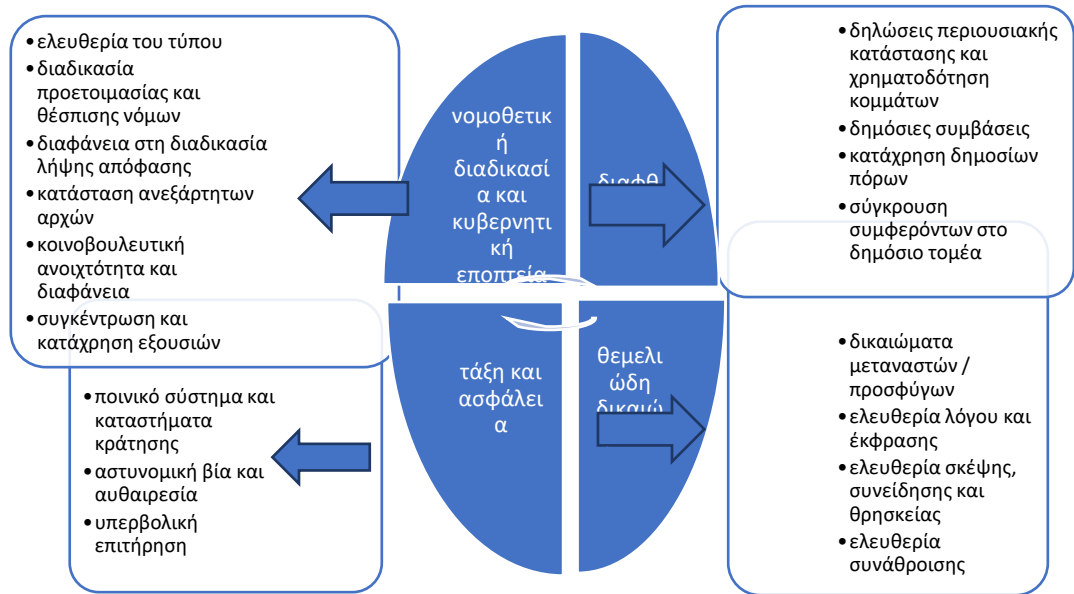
• ελευθερία του τύπου
• διαδικασία προετοιμασίας και θέσπισης νόμων
• διαφάνεια στη διαδικασία λήψης απόφασης
• κατάσταση ανεξάρτητων αρχών
• κοινοβουλευτική ανοιχτότητα και διαφάνεια
• συγκέντρωση και κατάχρηση εξουσιών

νομοθετική διαδικασία και κυβερνητική εποπτεία

διαφθ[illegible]

• δηλώσεις περιουσιακής κατάστασης και χρηματοδότηση κομμάτων
• δημόσιες συμβάσεις
• κατάχρηση δημοσίων πόρων
• σύγκρουση συμφερόντων στο δημόσιο τομέα

τάξη και ασφάλεια

θεμελιώδη δικαιώ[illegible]

• ποινικό σύστημα και καταστήματα κράτησης
• αστυνομική βία και αυθαιρεσία
• υπερβολική επιτήρηση

• δικαιώματα μεταναστών / προσφύγων
• ελευθερία λόγου και έκφρασης
• ελευθερία σκέψης, συνείδησης και θρησκείας
• ελευθερία συνάθροισης